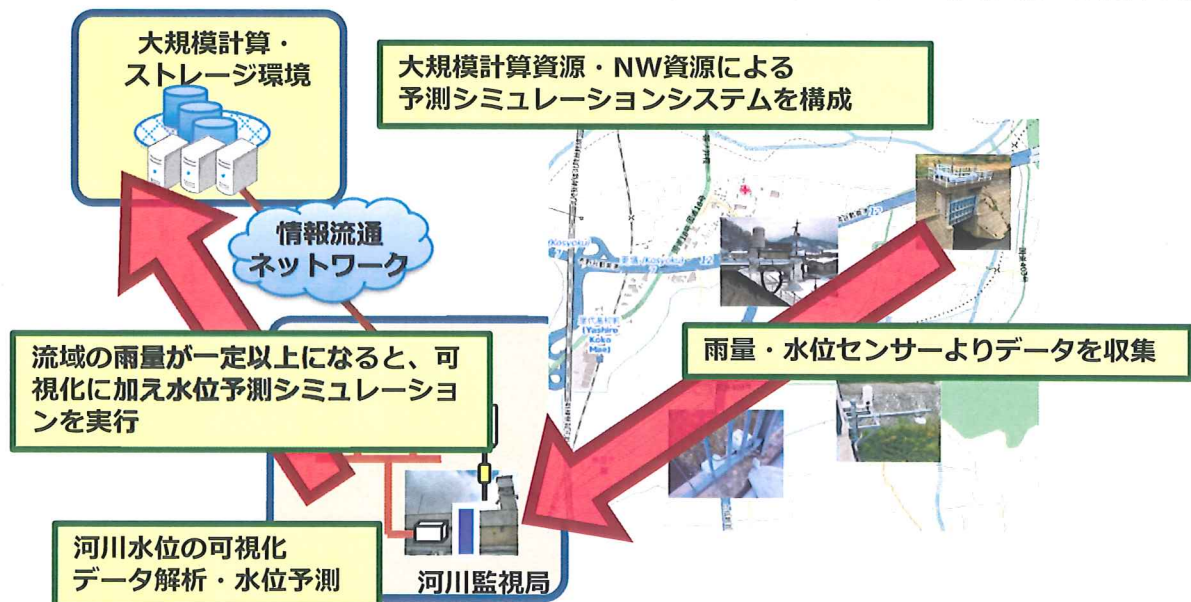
大規模計算・
ストレージ環境

大規模計算資源・NW資源による
予測シミュレーションシステムを構成

情報流通
ネットワーク

流域の雨量が一定以上になると、可視化に加え水位予測シミュレーションを実行

雨量・水位センサーよりデータを収集

河川水位の可視化
データ解析・水位予測

河川監視局